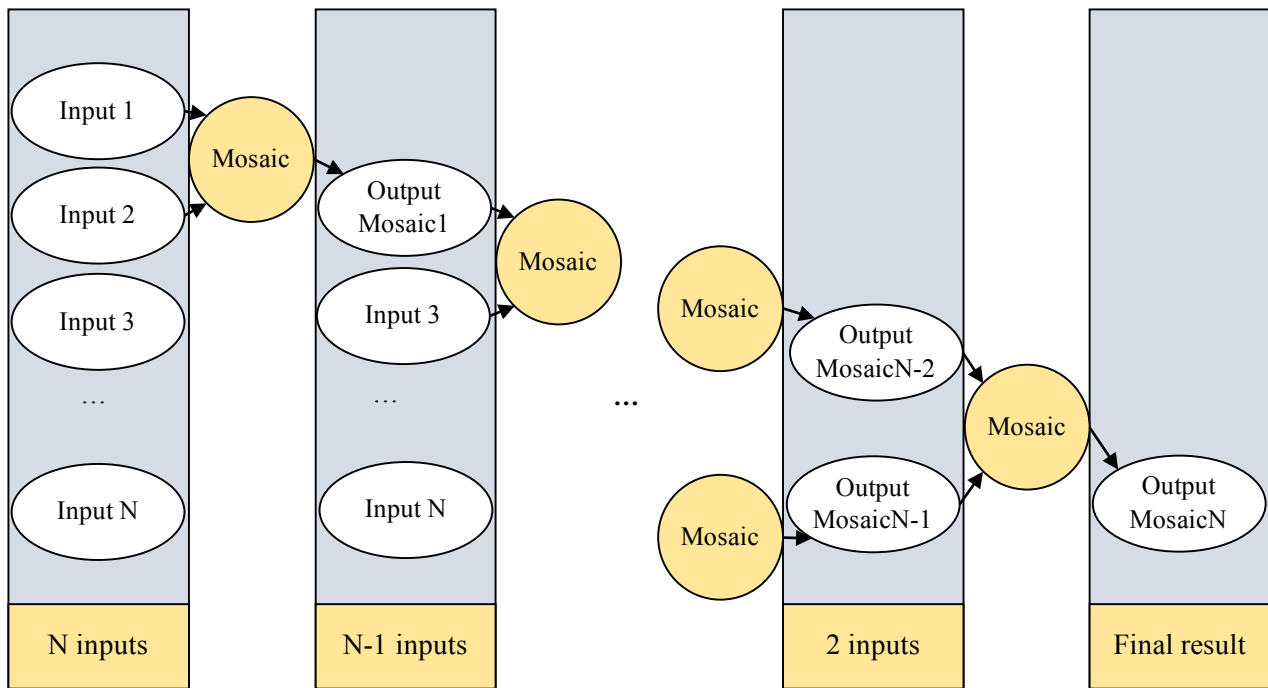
Input 1

Input 2

Input 3

…

Input N

N inputs

Mosaic

Output Mosaic1

Input 3

…

Input N

N-1 inputs

Mosaic

…

Mosaic

Mosaic

Output MosaicN-2

Output MosaicN-1

2 inputs

Mosaic

Output MosaicN

Final result